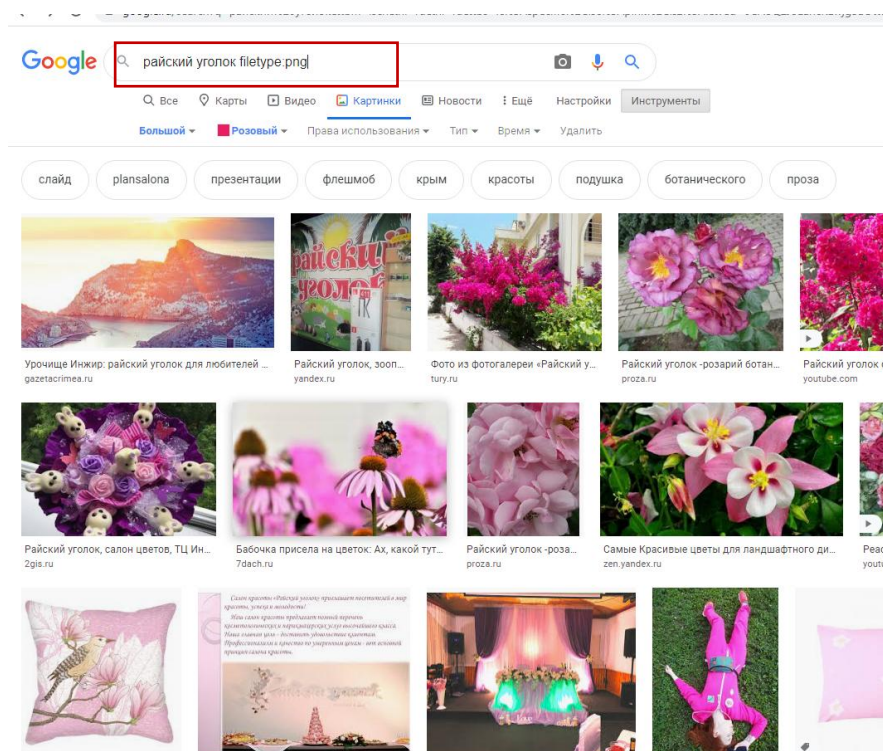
Google

райский уголок filetype:png

Все Карты Видео Картинки Новости Ещё Настройки Инструменты

Большой ▾ Розовый ▾ Права использования ▾ Тип ▾ Время ▾ Удалить

слайд plansalona презентации флешмоб крым красоты подушка ботанического проза

Урочище Инжир: райский уголок для любителей ...
gazetacrimea.ru

Райский уголок, зооп...
yandex.ru

Фото из фотогалереи «Райский у...
tury.ru

Райский уголок -розарий ботан...
proza.ru

Райский уголок
youtube.com

Райский уголок, салон цветов, ТЦ Ин...
2gis.ru

Бабочка присела на цветок: Ах, какой тут...
7dach.ru

Райский уголок -роза...
proza.ru

Самые Красивые цветы для ландшафтного ди...
zen.yandex.ru

Реа
yout

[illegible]